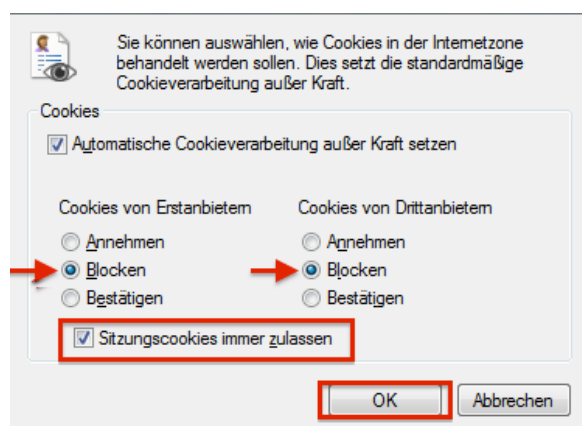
Sie können auswählen, wie Cookies in der Internetzone behandelt werden sollen. Dies setzt die standardmäßige Cookieverarbeitung außer Kraft.

Cookies

Automatische Cookieverarbeitung außer Kraft setzen

Cookies von Erstanbietern

Annehmen

Blocken

Bestätigen

Cookies von Drittanbietern

Annehmen

Blocken

Bestätigen

Sitzungscookies immer zulassen

OK

Abbrechen